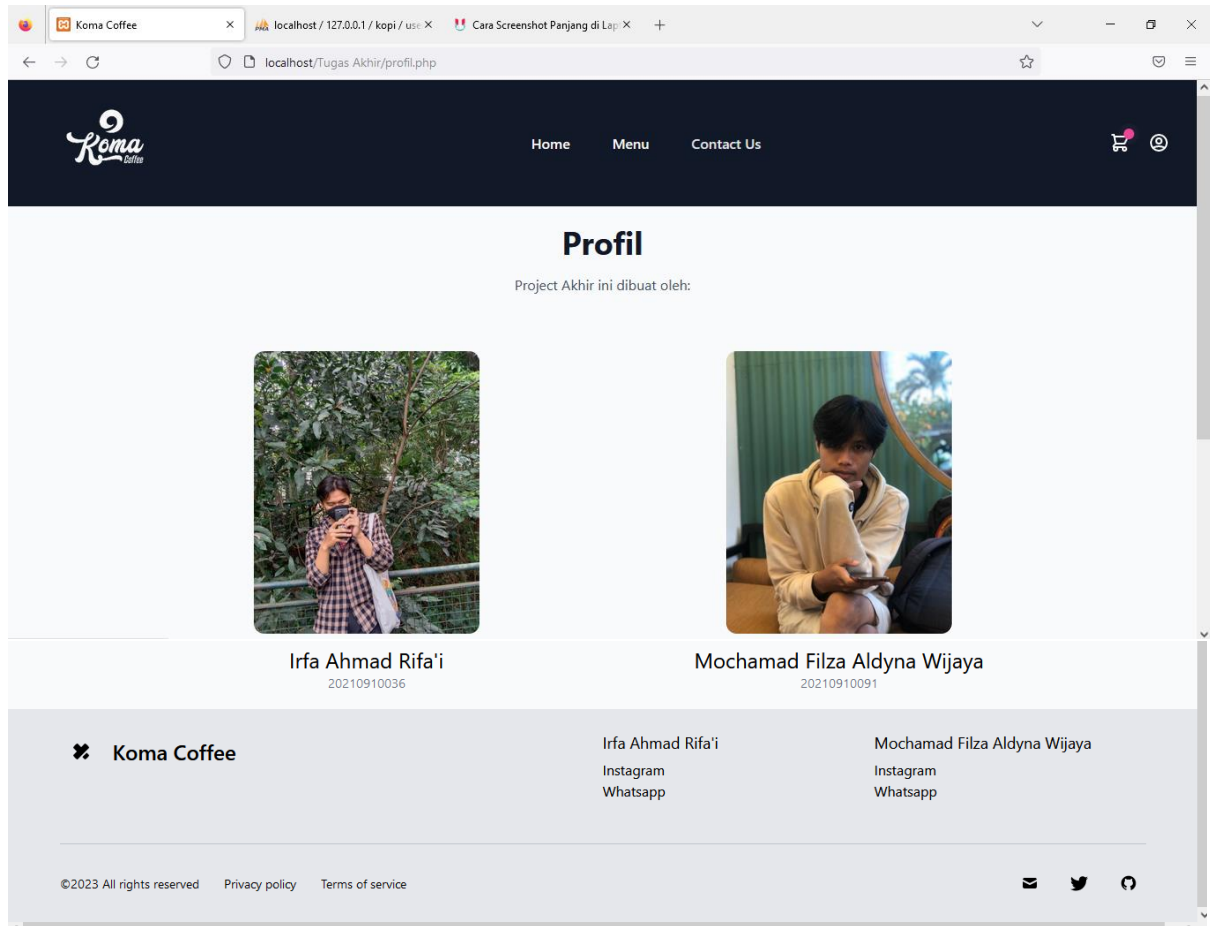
Koma Coffee ×
localhost / 127.0.0.1 / kopi / use ×
Cara Screenshot Panjang di Lap ×
+

localhost/Tugas Akhir/profil.php

Koma Coffee

Home Menu Contact Us

Profil

Project Akhir ini dibuat oleh:

Irfa Ahmad Rifa'i
20210910036

Mochamad Filza Aldyna Wijaya
20210910091

Koma Coffee

Irfa Ahmad Rifa'i
Instagram
Whatsapp

Mochamad Filza Aldyna Wijaya
Instagram
Whatsapp

©2023 All rights reserved Privacy policy Terms of service